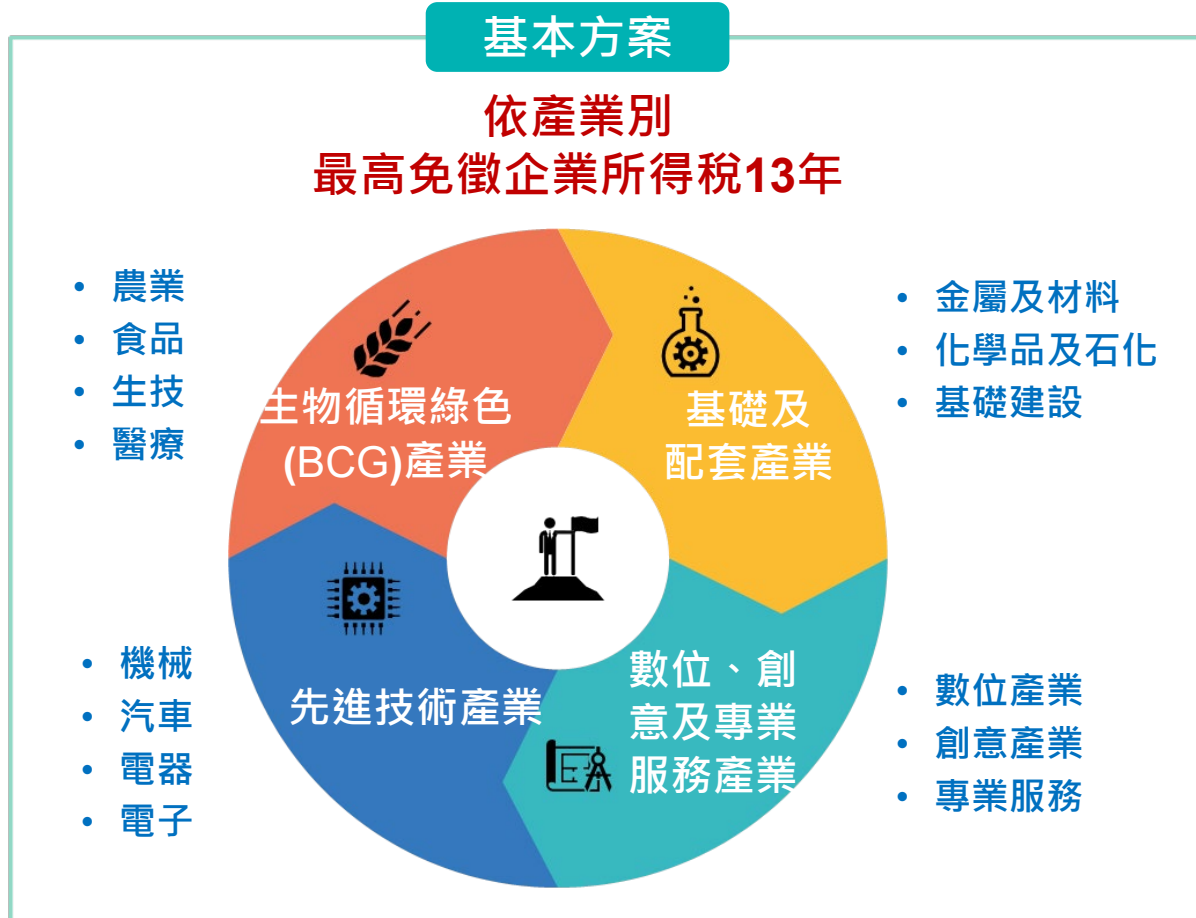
基本方案

依產業別
最高免徵企業所得稅13年

• 農業
• 食品
• 生技
• 醫療

生物循環綠色(BCG)產業

基礎及配套產業

• 金屬及材料
• 化學品及石化
• 基礎建設

• 機械
• 汽車
• 電器
• 電子

先進技術產業

數位、創意及專業服務產業

• 數位產業
• 創意產業
• 專業服務